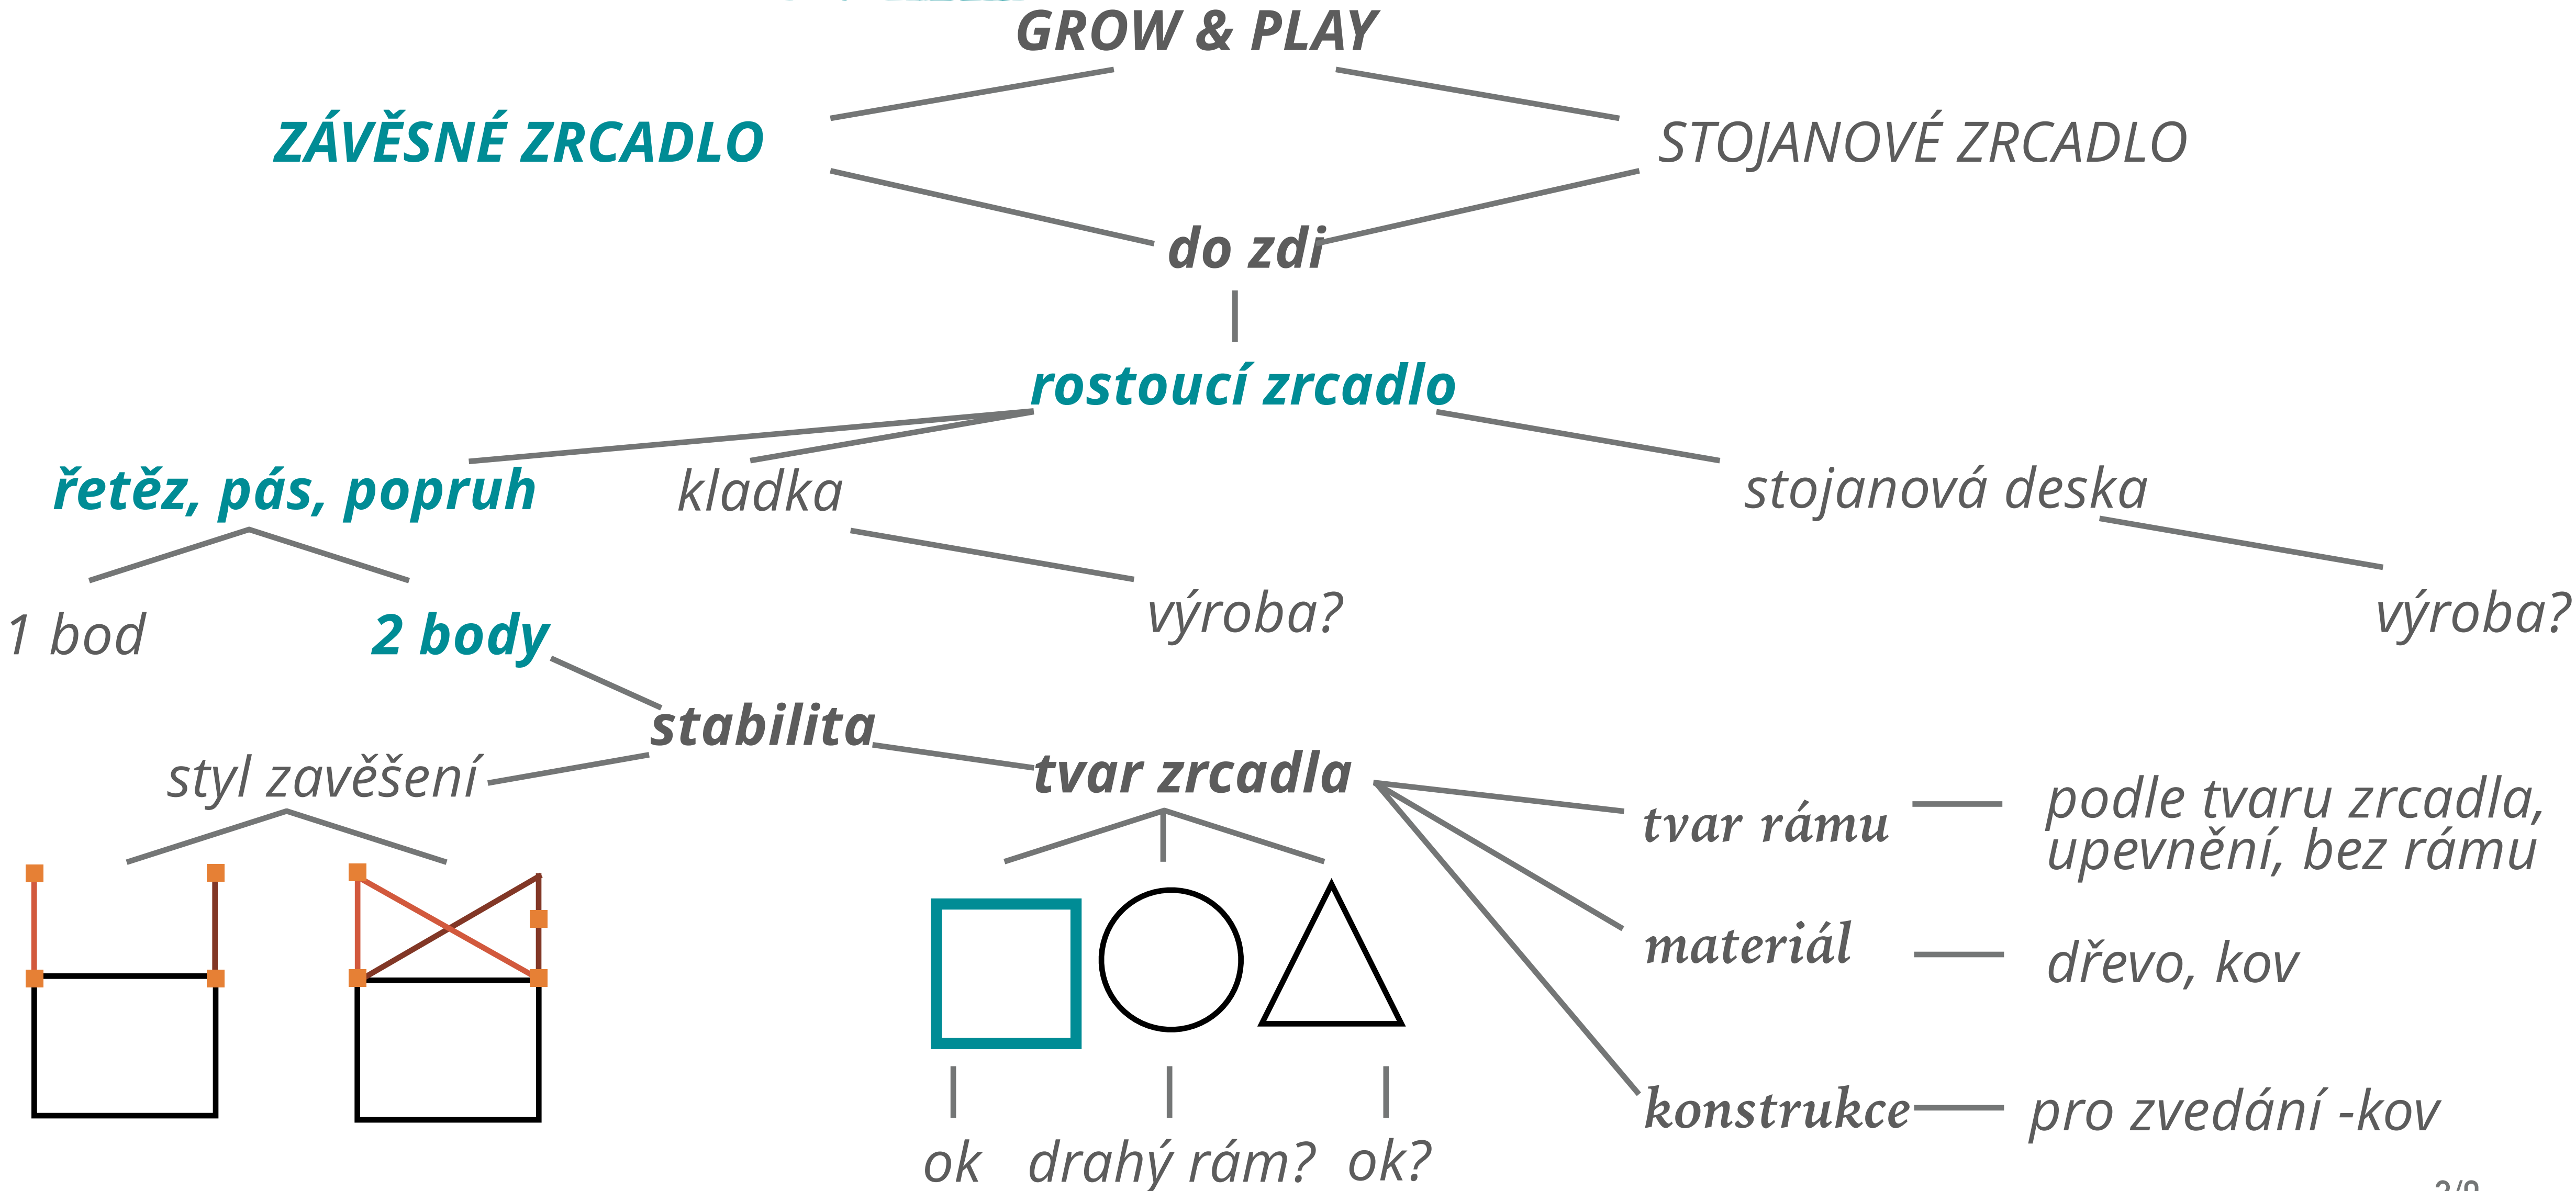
GROW & PLAY

ZÁVĚSNÉ ZRCADLO

STOJANOVÉ ZRCADLO

do zdi

rostoucí zrcadlo

řetěz, pás, popruh

kladka

stojanová deska

1 bod

2 body

výroba?

výroba?

stabilita

styl zavěšení

tvar zrcadla

tvar rámu — podle tvaru zrcadla, upevnění, bez rámu

materiál — dřevo, kov

konstrukce — pro zvedání -kov

ok drahý rám? ok?